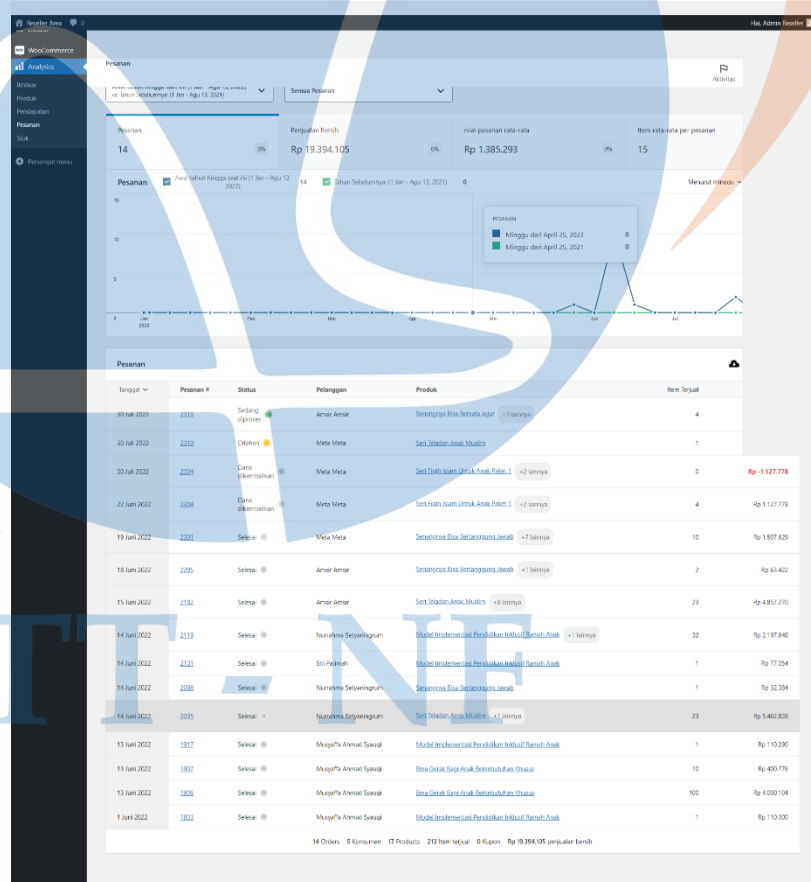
Reseller Area 0
Hai, Admin Reseller

WooCommerce
Analytics
Ikhtisar
Produk
Pendapatan
Pesanan
Stok
Ciutkan menu

Pesanan
Aktivitas

Awal tahun hingga saat ini (1 Jan - Agu 13, 2022) vs. Tahun Sebelumnya (1 Jan - Agu 13, 2021)
Semua Pesanan

| Pesanan | Penjualan Bersih | nilai pesanan rata-rata | Item rata-rata per pesanan |
|---|---|---|---|
| 14 0% | Rp 19.394.105 0% | Rp 1.385.293 0% | 15 |

Pesanan
Awal tahun hingga saat ini (1 Jan - Agu 13, 2022) 14
Tahun Sebelumnya (1 Jan - Agu 13, 2021) 0
Menurut minggu

15
10
5
0
Jan 2022
Feb
Mar
Apr
Mei
Jun
Jul

PESANAN
Minggu dari April 25, 2022 0
Minggu dari April 25, 2021 0

Pesanan

| Tanggal | Pesanan # | Status | Pelanggan | Produk | Item Terjual | |
|---|---|---|---|---|---|---|
| 30 Juli 2022 | 2316 | Sedang diproses | Amsir Amsir | Senangnya Bisa Berkata Jujur +3 lainnya | 4 | |
| 30 Juli 2022 | 2310 | Ditahan | Meta Meta | Seri Teladan Anak Muslim | 1 | |
| 30 Juli 2022 | 2304 | Dana dikembalikan | Meta Meta | Seri Fiqih Islam Untuk Anak Paket 1 +2 lainnya | 0 | Rp -1.127.778 |
| 22 Juli 2022 | 2304 | Dana dikembalikan | Meta Meta | Seri Fiqih Islam Untuk Anak Paket 1 +2 lainnya | 4 | Rp 1.127.778 |
| 19 Juni 2022 | 2301 | Selesai | Meta Meta | Senangnya Bisa Bertanggung Jawab +7 lainnya | 10 | Rp 1.507.829 |
| 18 Juni 2022 | 2295 | Selesai | Amsir Amsir | Senangnya Bisa Bertanggung Jawab +1 lainnya | 2 | Rp 63.422 |
| 15 Juni 2022 | 2182 | Selesai | Amsir Amsir | Seri Teladan Anak Muslim +8 lainnya | 23 | Rp 4.857.270 |
| 14 Juni 2022 | 2119 | Selesai | Nurrahma Setyaningrum | Model Implementasi Pendidikan Inklusif Ramah Anak +1 lainnya | 32 | Rp 2.197.848 |
| 14 Juni 2022 | 2121 | Selesai | Siti Fatimah | Model Implementasi Pendidikan Inklusif Ramah Anak | 1 | Rp 77.354 |
| 14 Juni 2022 | 2096 | Selesai | Nurrahma Setyaningrum | Senangnya Bisa Bertanggung Jawab | 1 | Rp 32.384 |
| 14 Juni 2022 | 2095 | Selesai | Nurrahma Setyaningrum | Seri Teladan Anak Muslim +1 lainnya | 23 | Rp 5.462.828 |
| 13 Juni 2022 | 1817 | Selesai | Musyaffa Ahmad Syauqi | Model Implementasi Pendidikan Inklusif Ramah Anak | 1 | Rp 110.290 |
| 13 Juni 2022 | 1807 | Selesai | Musyaffa Ahmad Syauqi | Bina Gerak Bagi Anak Berkebutuhan Khusus | 10 | Rp 400.776 |
| 13 Juni 2022 | 1806 | Selesai | Musyaffa Ahmad Syauqi | Bina Gerak Bagi Anak Berkebutuhan Khusus | 100 | Rp 4.000.104 |
| 1 Juni 2022 | 1803 | Selesai | Musyaffa Ahmad Syauqi | Model Implementasi Pendidikan Inklusif Ramah Anak | 1 | Rp 110.300 |

14 Orders 5 Konsumen 17 Products 213 Item terjual 0 Kupon Rp 19.394.105 penjualan bersih

IT.NE